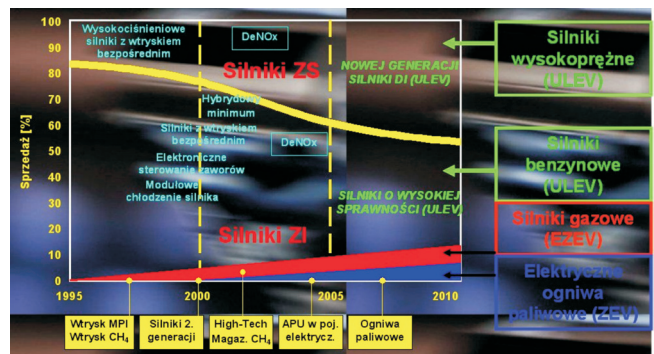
100
90
80
70
60
50
40
30
20
10
0
Sprzedaż [%]

Wysokociśnieniowe silniki z wtryskiem bezpośrednim

DeNOx

Silniki ZS

NOWEJ GENERACJI SILNIKI DI (ULEV)

Hybrydowe minimum

Silniki z wtryskiem bezpośrednim

DeNOx

Elektroniczne sterowanie zaworów

Modułowe chłodzenie silnika

SILNIKI O WYSOKIEJ SPRAWNOŚCI (ULEV)

Silniki ZI

1995
2000
2005
2010

Wtrysk MPI Wtrysk $CH_4$

Silniki 2. generacji

High-Tech Magaz. $CH_4$

APU w poj. elektrycz.

Ogniwa paliwowe

Silniki wysokoprężne (ULEV)

Silniki benzynowe (ULEV)

Silniki gazowe (EZEV)

Elektryczne ogniwa paliwowe (ZEV)